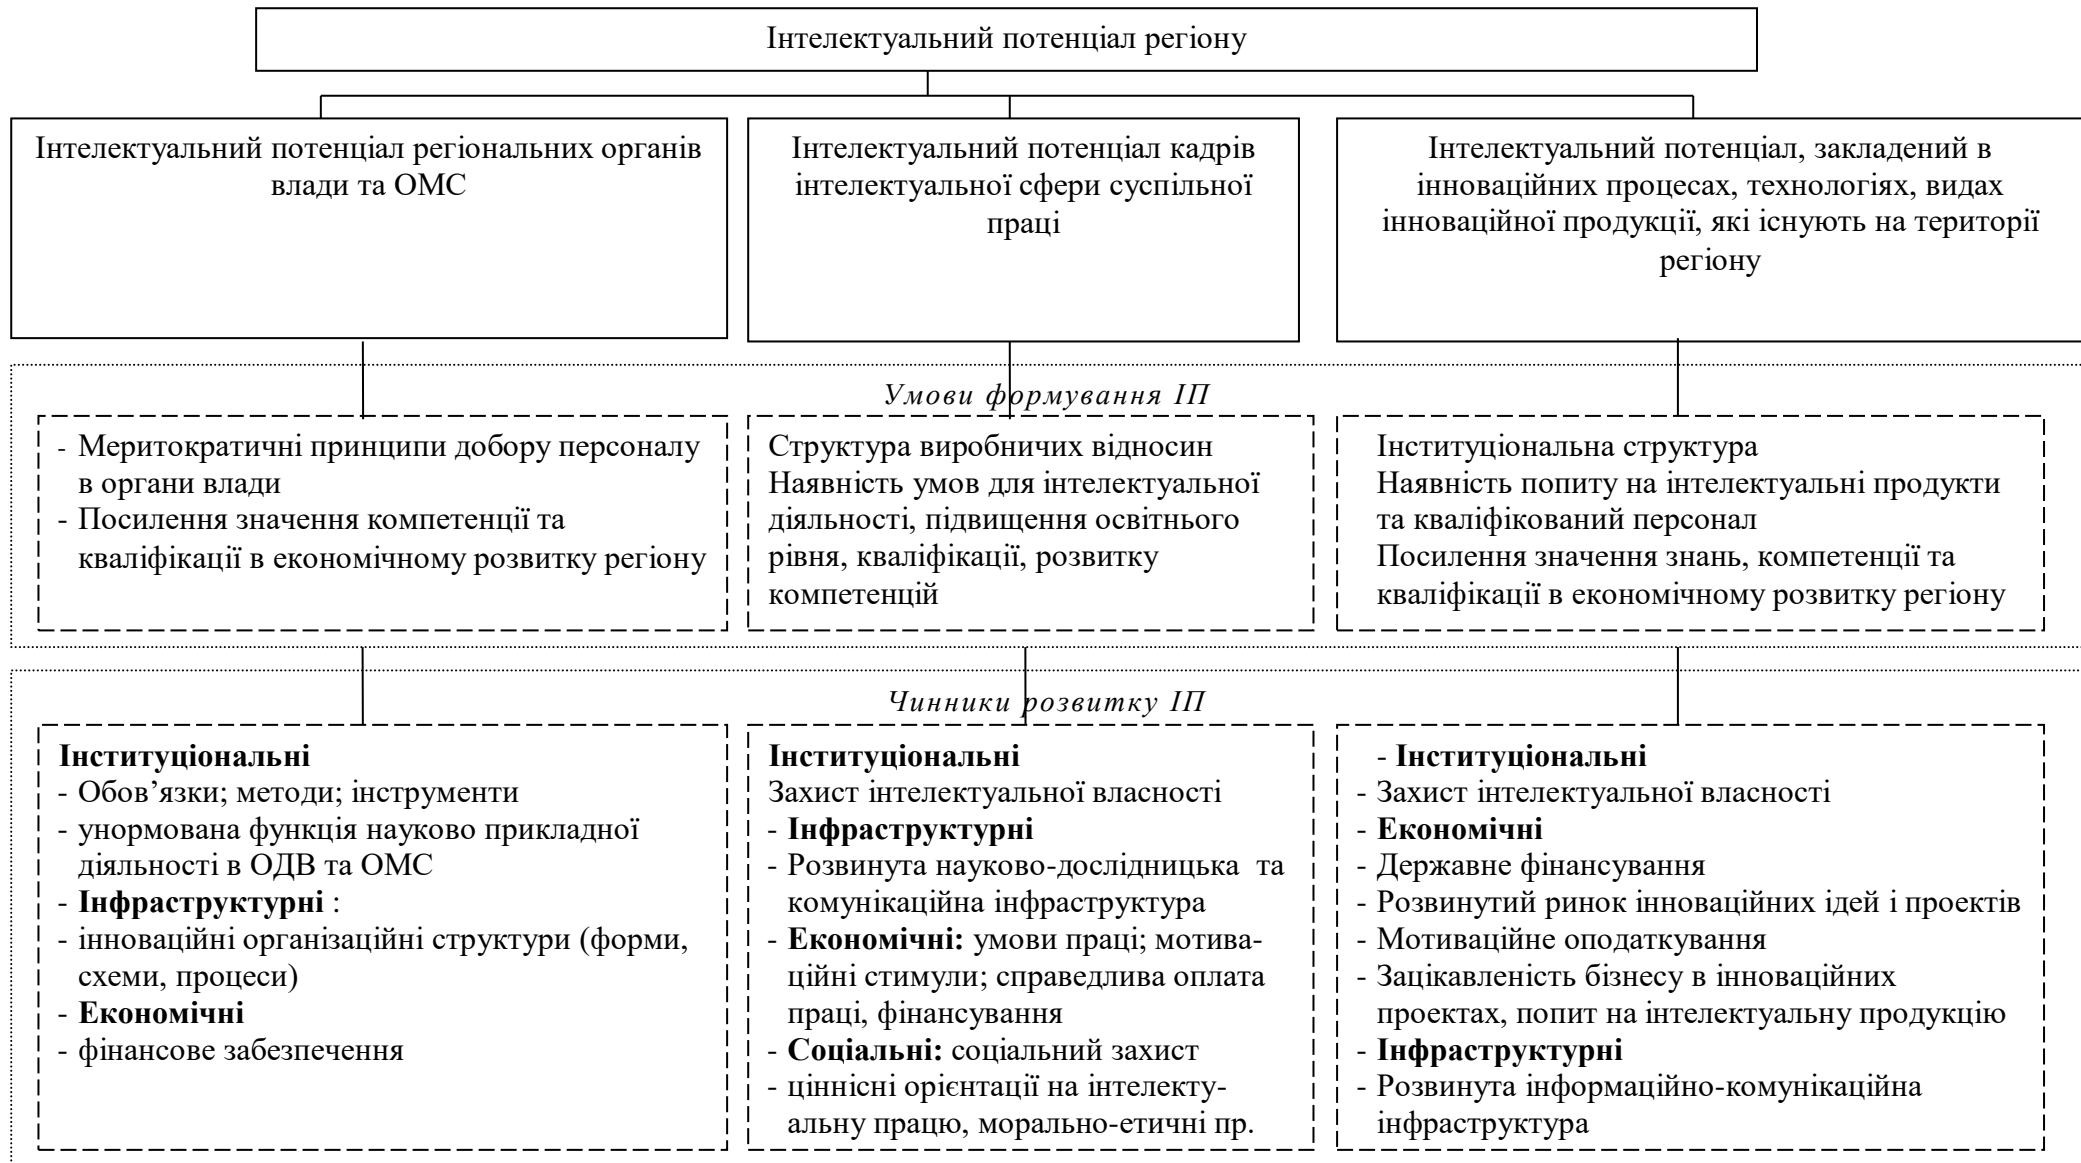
Інтелектуальний потенціал регіону

Інтелектуальний потенціал регіональних органів влади та ОМС

Інтелектуальний потенціал кадрів інтелектуальної сфери суспільної праці

Інтелектуальний потенціал, закладений в інноваційних процесах, технологіях, видах інноваційної продукції, які існують на території регіону

*Умови формування ІП*

- Меритократичні принципи добору персоналу в органи влади
- Посилення значення компетенції та кваліфікації в економічному розвитку регіону

Структура виробничих відносин
Наявність умов для інтелектуальної діяльності, підвищення освітнього рівня, кваліфікації, розвитку компетенцій

Інституціональна структура
Наявність попиту на інтелектуальні продукти та кваліфікований персонал
Посилення значення знань, компетенції та кваліфікації в економічному розвитку регіону

*Чинники розвитку ІП*

**Інституціональні**
- Обов’язки; методи; інструменти
- унормована функція науково прикладної діяльності в ОДВ та ОМС
- **Інфраструктурні** :
- інноваційні організаційні структури (форми, схеми, процеси)
- **Економічні**
- фінансове забезпечення

**Інституціональні**
Захист інтелектуальної власності
- **Інфраструктурні**
- Розвинута науково-дослідницька та комунікаційна інфраструктура
- **Економічні:** умови праці; мотиваційні стимули; справедлива оплата праці, фінансування
- **Соціальні:** соціальний захист
- ціннісні орієнтації на інтелектуальну працю, морально-етичні пр.

- **Інституціональні**
- Захист інтелектуальної власності
- **Економічні**
- Державне фінансування
- Розвинутий ринок інноваційних ідей і проектів
- Мотиваційне оподаткування
- Зацікавленість бізнесу в інноваційних проектах, попит на інтелектуальну продукцію
- **Інфраструктурні**
- Розвинута інформаційно-комунікаційна інфраструктура